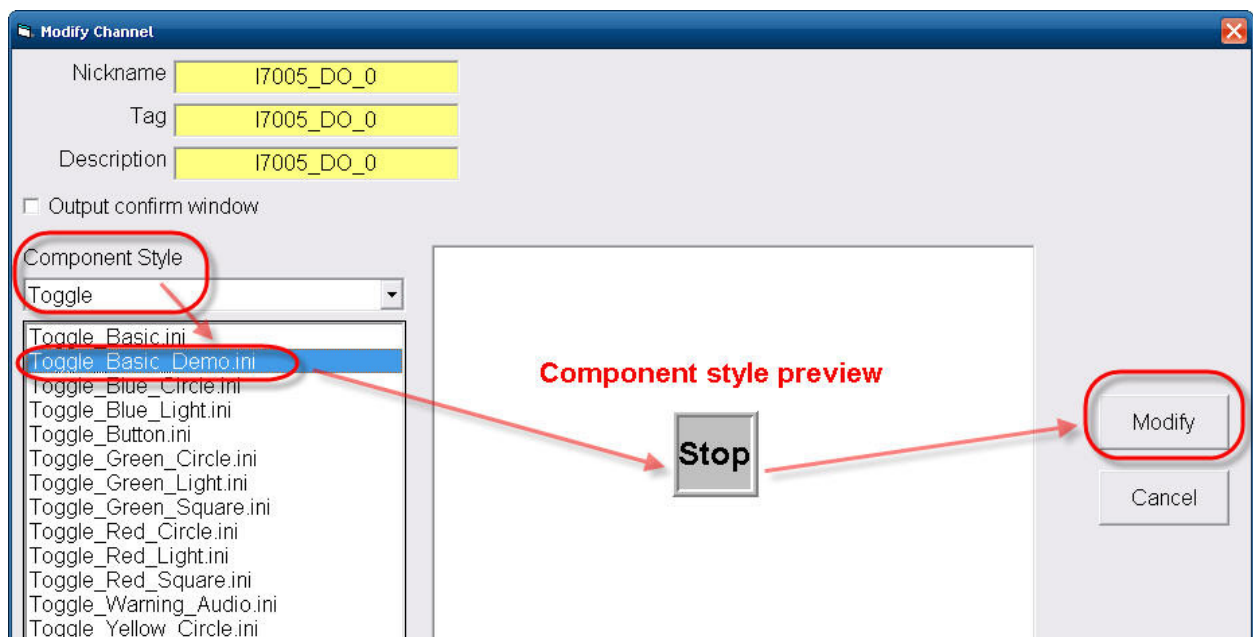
Modify Channel

Nickname I7005_DO_0

Tag I7005_DO_0

Description I7005_DO_0

Output confirm window

Component Style

Toggle

Toggle_Basic.ini
Toggle_Basic_Demo.ini
Toggle_Blue_Circle.ini
Toggle_Blue_Light.ini
Toggle_Button.ini
Toggle_Green_Circle.ini
Toggle_Green_Light.ini
Toggle_Green_Square.ini
Toggle_Red_Circle.ini
Toggle_Red_Light.ini
Toggle_Red_Square.ini
Toggle_Warning_Audio.ini
Toggle_Yellow_Circle.ini

Component style preview

Stop

Modify

Cancel